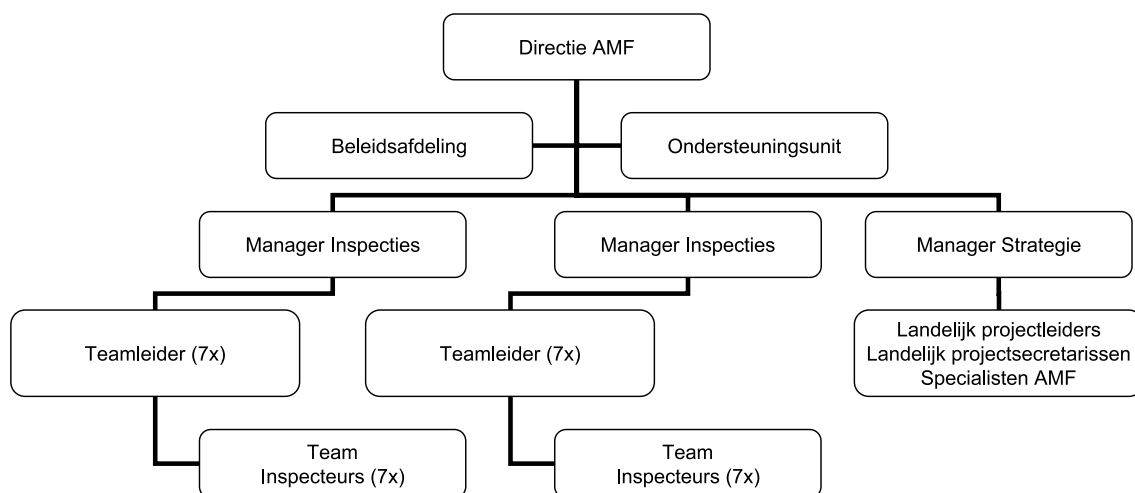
Directie AMF

Beleidsafdeling

Ondersteuningsunit

Manager Inspecties

Manager Inspecties

Manager Strategie

Teamleider (7x)

Teamleider (7x)

Landelijk projectleiders
Landelijk projectsecretarissen
Specialisten AMF

Team
Inspecteurs (7x)

Team
Inspecteurs (7x)